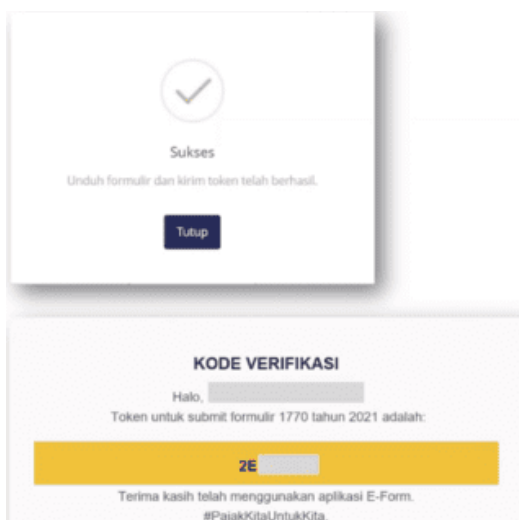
Sukses

Unduh formulir dan kirim token telah berhasil.

Tutup

KODE VERIFIKASI

Halo, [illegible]

Token untuk submit formulir 1770 tahun 2021 adalah:

2E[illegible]

Terima kasih telah menggunakan aplikasi E-Form.

#PajakKitaUntukKita.